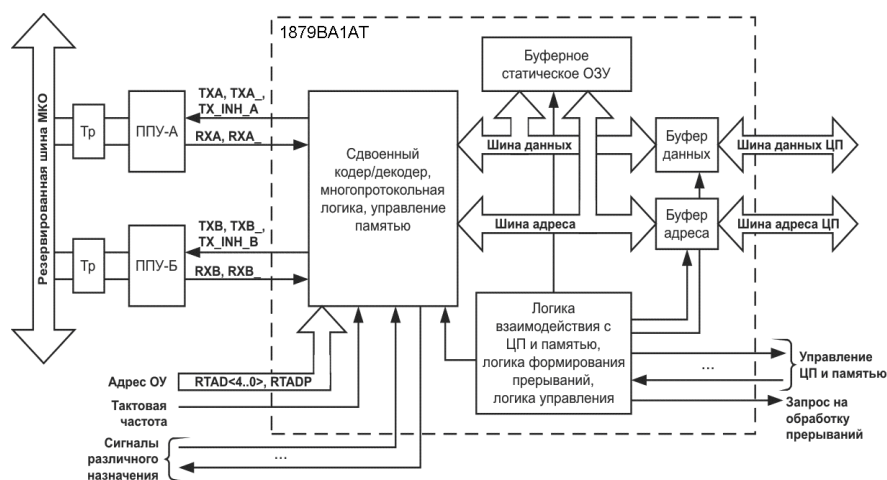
1879ВА1АТ

Резервированная шина МКО

Тр

ППУ-А

TXA, TXA_, TX_INH_A

RXA, RXA_

Тр

ППУ-Б

TXB, TXB_, TX_INH_B

RXB, RXB_

Сдвоенный кодер/декодер, многопротокольная логика, управление памятью

Буферное статическое ОЗУ

Шина данных

Шина адреса

Буфер данных

Буфер адреса

Шина данных ЦП

Шина адреса ЦП

Логика взаимодействия с ЦП и памятью, логика формирования прерываний, логика управления

...

Управление ЦП и памятью

Запрос на обработку прерываний

Адрес ОУ

RTAD<4..0>, RTADP

Тактовая частота

Сигналы различного назначения

...